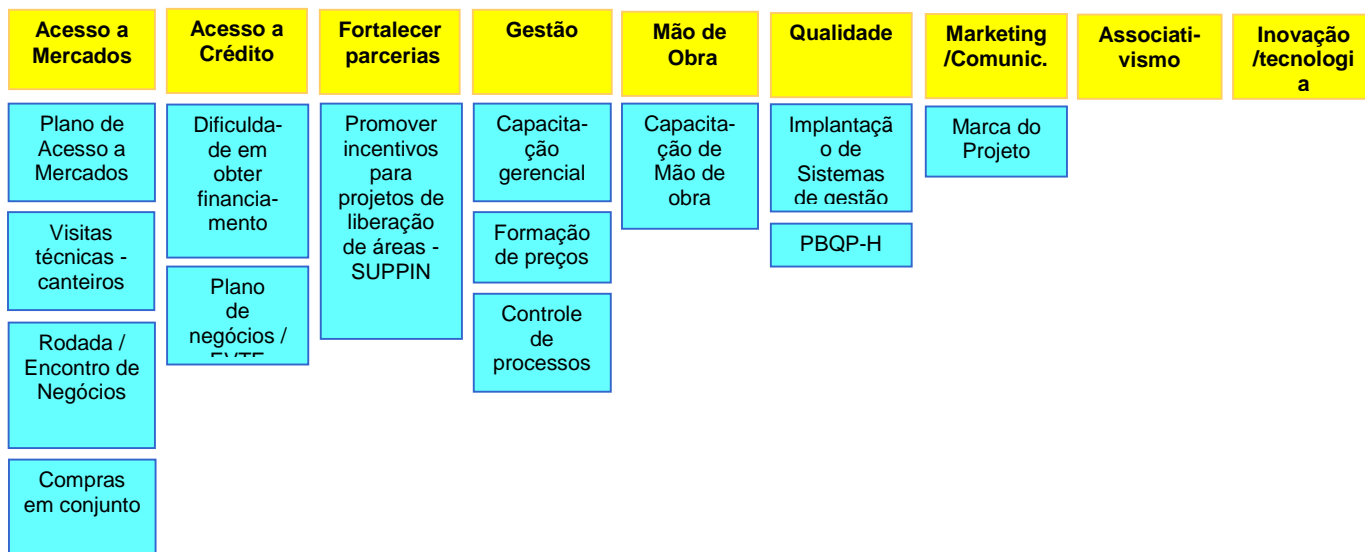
Acesso a Mercados

Plano de Acesso a Mercados

Visitas técnicas - canteiros

Rodada / Encontro de Negócios

Compras em conjunto

Acesso a Crédito

Dificuldade em obter financiamento

Plano de negócios / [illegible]

Fortalecer parcerias

Promover incentivos para projetos de liberação de áreas - SUPPIN

Gestão

Capacitação gerencial

Formação de preços

Controle de processos

Mão de Obra

Capacitação de Mão de obra

Qualidade

Implantação de Sistemas de gestão

PBQP-H

Marketing /Comunic.

Marca do Projeto

Associativismo

Inovação /tecnologia